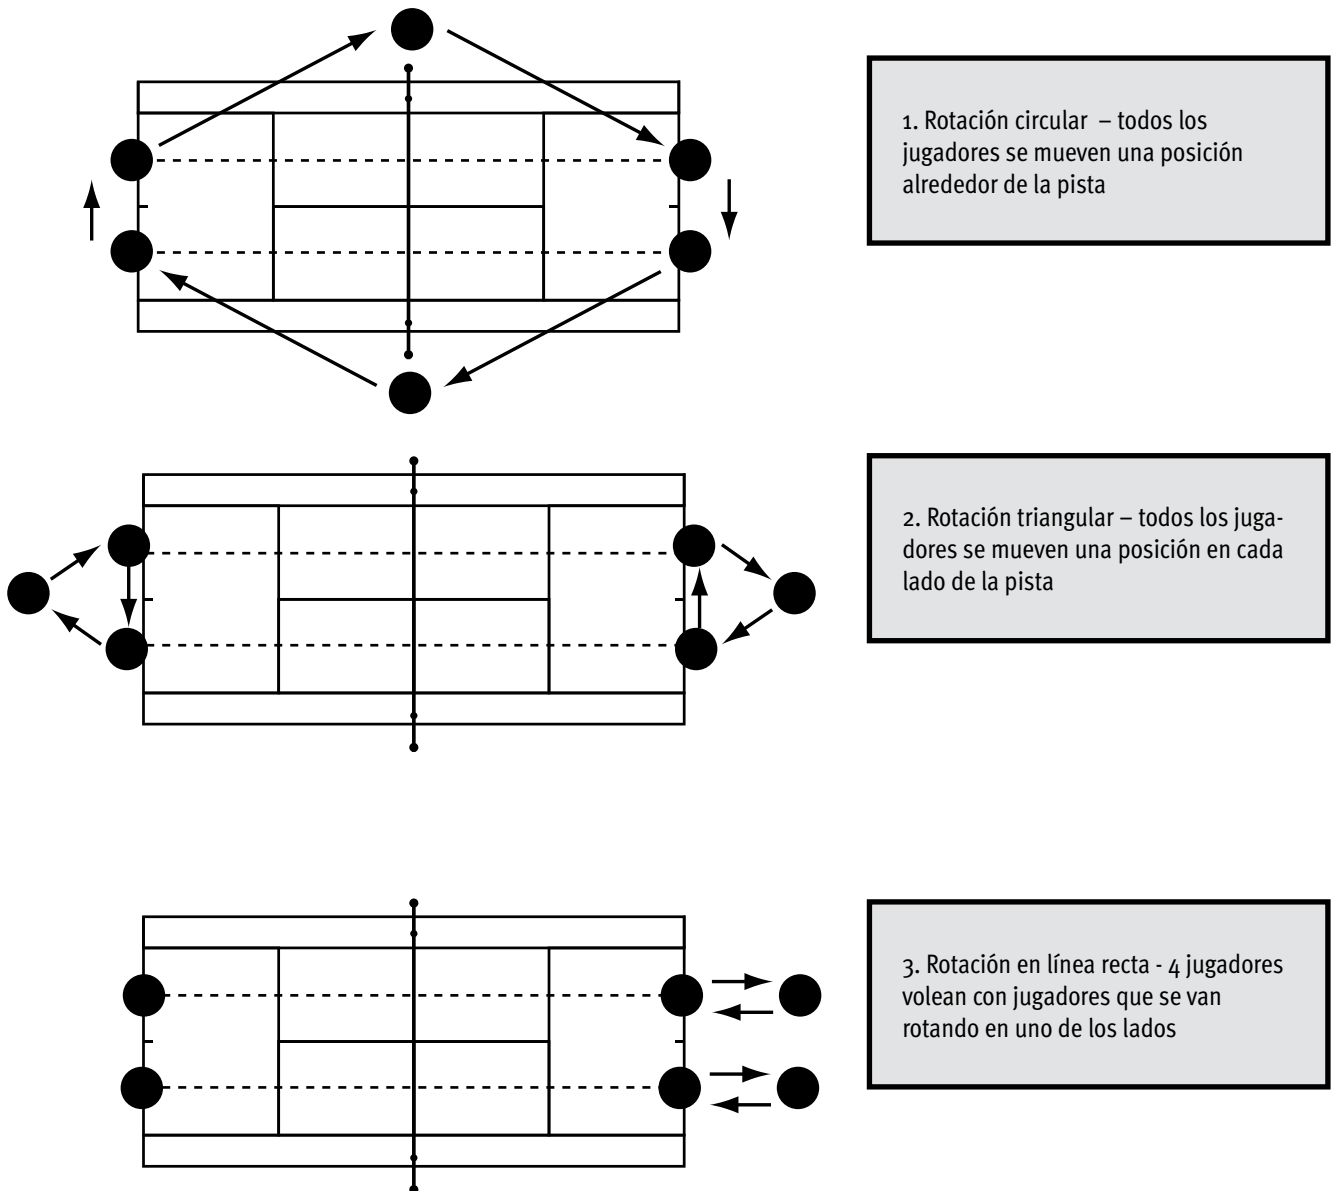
1. Rotación circular – todos los jugadores se mueven una posición alrededor de la pista

2. Rotación triangular – todos los jugadores se mueven una posición en cada lado de la pista

3. Rotación en línea recta - 4 jugadores volean con jugadores que se van rotando en uno de los lados